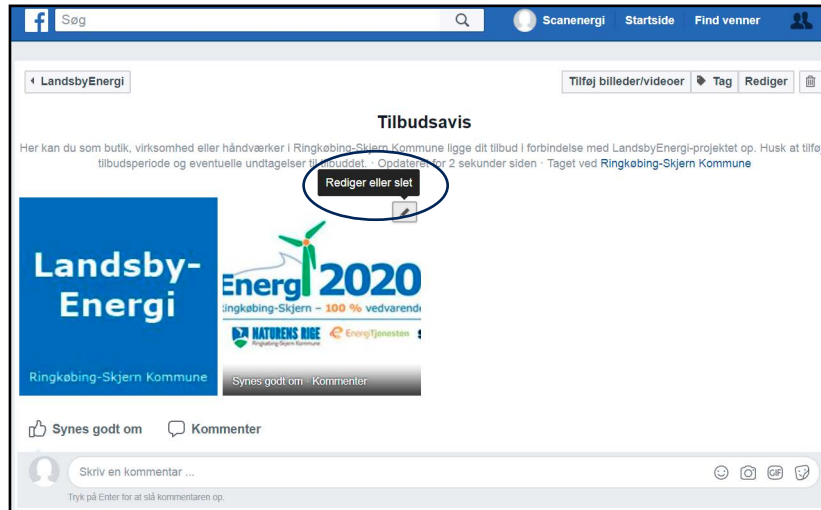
f Søg

Scanenergi Startside Find venner

LandsbyEnergi

Tilføj billeder/videoer Tag Rediger

Tilbudsavis

Her kan du som butik, virksomhed eller håndværker i Ringkøbing-Skjern Kommune ligge dit tilbud i forbindelse med LandsbyEnergi-projektet op. Husk at tilfø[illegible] tilbudsperiode og eventuelle undtagelser til tilbuddet. · Opdateret for 2 sekunder siden · Taget ved Ringkøbing-Skjern Kommune

Rediger eller slet

Landsby-Energi

Ringkøbing-Skjern Kommune

Energi 2020

Ringkøbing-Skjern – 100 % vedvarend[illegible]

NATURENS RIGE Ringkøbing-Skjern Kommune

EnergiTjenesten

Synes godt om · Kommenter

Synes godt om Kommenter

Skriv en kommentar ...

GIF

Tryk på Enter for at slå kommentaren op.